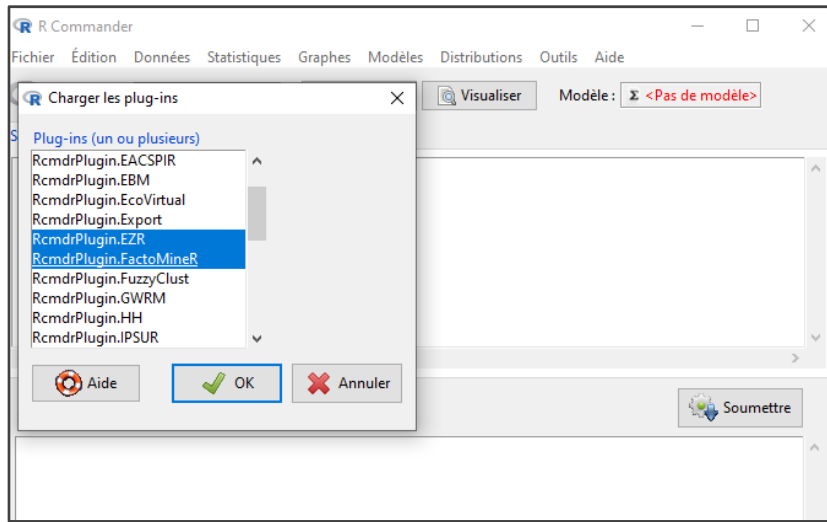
R Commander

Fichier Édition Données Statistiques Graphes Modèles Distributions Outils Aide

Visualiser Modèle : Σ <Pas de modèle>

Charger les plug-ins

Plug-ins (un ou plusieurs)

RcmdrPlugin.EACSPIR
RcmdrPlugin.EBM
RcmdrPlugin.EcoVirtual
RcmdrPlugin.Export
RcmdrPlugin.EZR
RcmdrPlugin.FactoMineR
RcmdrPlugin.FuzzyClust
RcmdrPlugin.GWRM
RcmdrPlugin.HH
RcmdrPlugin.IPSUR

Aide OK Annuler

Soumettre